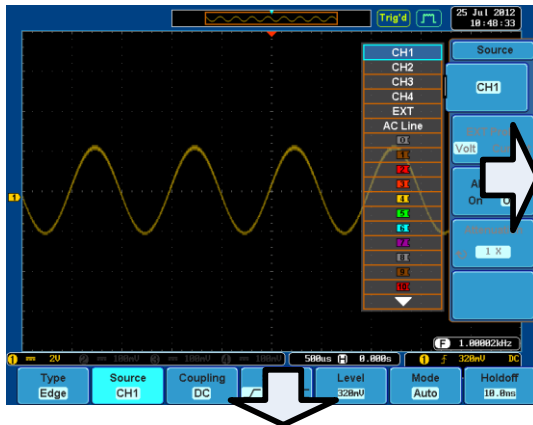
Trig'd

25 Jul 2012
10:48:33

CH1
CH2
CH3
CH4
EXT
AC Line
D0
D1
D2
D3
D4
D5
D6
D7
D8
D9
D10

Source
CH1

Volt

On

1 X

1

F 1.00002kHz

1 2V
2 100mV
3 100mV
4 100mV
500us H 0.000s
1 320mV DC

Type
Edge

Source
CH1

Coupling
DC

Level
320mV

Mode
Auto

Holdoff
10.0ms